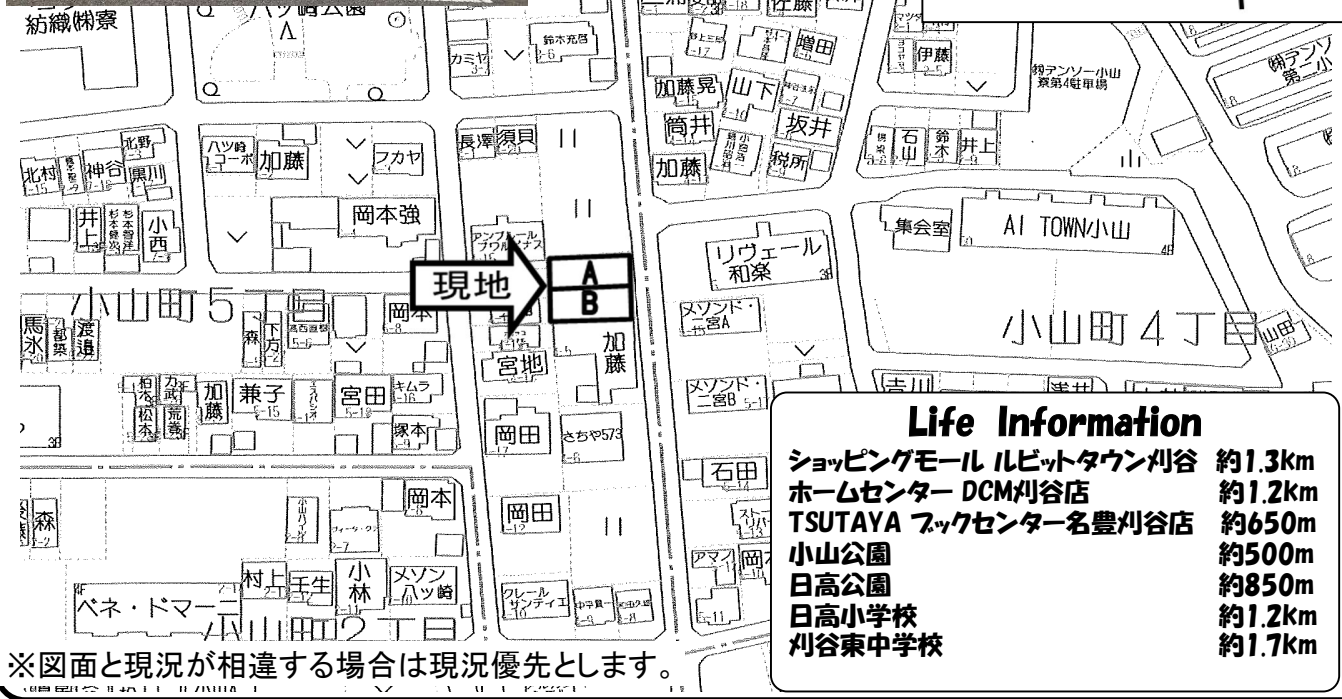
紡織㈱寮
八ツ崎公園
鈴木元信
カミヤ
杜藤
増田
伊藤
㈱デンソー小山寮第4駐車場
㈱デンソー第二小
北野
北村
神谷
黒川
八ツ崎コーポ
加藤
フカヤ
長澤
須貝
加藤晃
山下
筒井
坂井
加藤
税所
石山
鈴木
井上
井上
小西
岡本強
アンプルール ブワルナチス
リヴェール和楽
集会室
AI TOWN小山
小山町5丁目
現地
A
B
岡本
森
下方
馬氷
渡邉
メゾンド・二宮A
小山町4丁目
宮地
加藤
加藤
兼子
宮田
キムラ
メゾンド・二宮B
岡田
さちや573
塚本
石田
岡本
森
岡田
村上
壬生
小林
メゾン八ツ崎
クレールサンティエ
ベネ・ドマーニ
小山町2丁目

Life Information
| | |
|---|---|
| ショッピングモール ルビットタウン刈谷 | 約1.3km |
| ホームセンター DCM刈谷店 | 約1.2km |
| TSUTAYA ブックセンター名豊刈谷店 | 約650m |
| 小山公園 | 約500m |
| 日高公園 | 約850m |
| 日高小学校 | 約1.2km |
| 刈谷東中学校 | 約1.7km |

※図面と現況が相違する場合は現況優先とします。